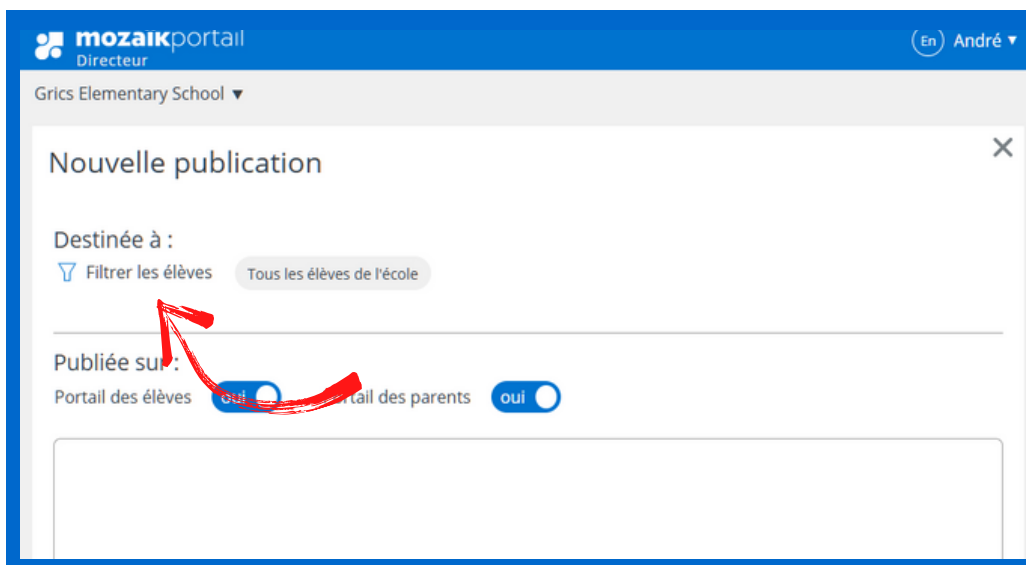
mozaikportail
Directeur

En André ▾

Grics Elementary School ▾

Nouvelle publication

×

Destinée à :

Filtrer les élèves

Tous les élèves de l'école

Publiée sur :

Portail des élèves

oui

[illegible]tail des parents

oui